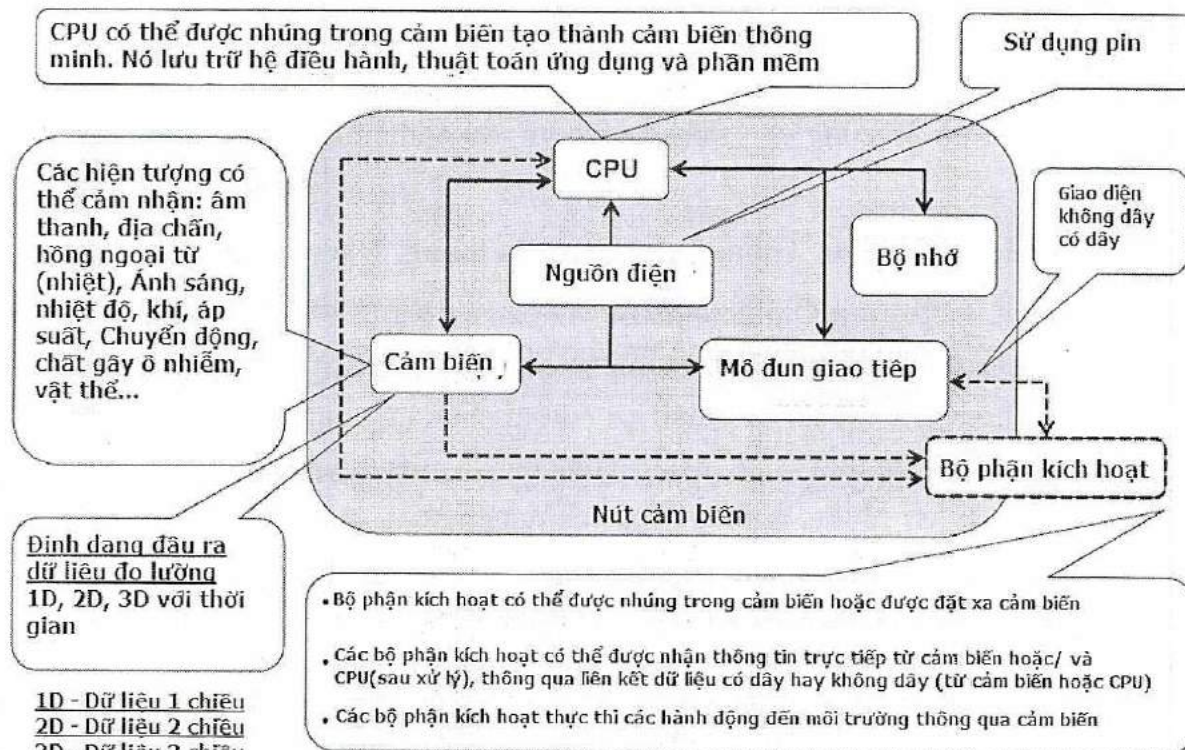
CPU có thể được nhúng trong cảm biến tạo thành cảm biến thông minh. Nó lưu trữ hệ điều hành, thuật toán ứng dụng và phần mềm

Sử dụng pin

Các hiện tượng có thể cảm nhận: âm thanh, địa chấn, hồng ngoại từ (nhiệt), Ánh sáng, nhiệt độ, khí, áp suất, Chuyển động, chất gây ô nhiễm, vật thể...

CPU

Nguồn điện

Bộ nhớ

Giao diện không dây có dây

Cảm biến

Mô đun giao tiếp

Bộ phận kích hoạt

Nút cảm biến

Định dạng đầu ra dữ liệu đo lường
1D, 2D, 3D với thời gian

1D - Dữ liệu 1 chiều
2D - Dữ liệu 2 chiều
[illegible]

• Bộ phận kích hoạt có thể được nhúng trong cảm biến hoặc được đặt xa cảm biến

• Các bộ phận kích hoạt có thể được nhận thông tin trực tiếp từ cảm biến hoặc/ và CPU(sau xử lý), thông qua liên kết dữ liệu có dây hay không dây (từ cảm biến hoặc CPU)

• Các bộ phận kích hoạt thực thi các hành động đến môi trường thông qua cảm biến